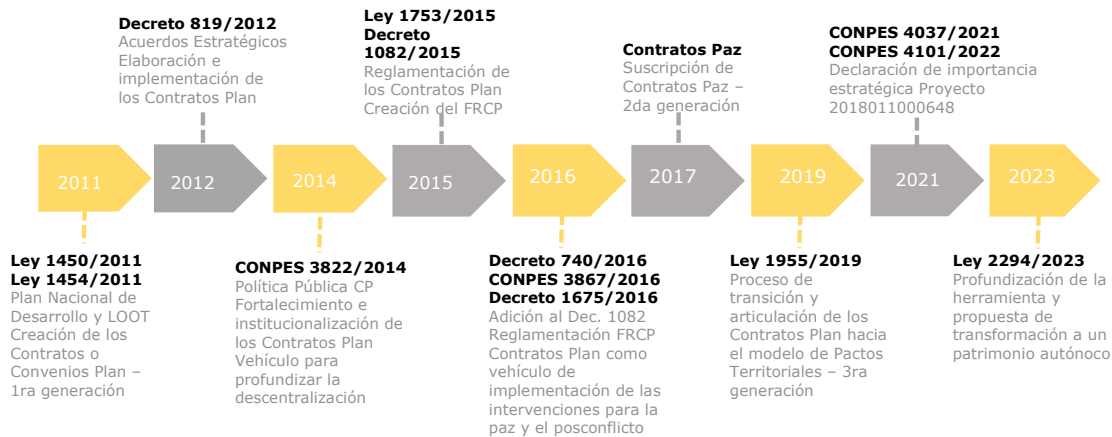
Decreto 819/2012
Acuerdos Estratégicos
Elaboración e implementación de los Contratos Plan

Ley 1753/2015
Decreto 1082/2015
Reglamentación de los Contratos Plan
Creación del FRCP

Contratos Paz
Suscripción de Contratos Paz – 2da generación

CONPES 4037/2021
CONPES 4101/2022
Declaración de importancia estratégica Proyecto 2018011000648

2011

2012

2014

2015

2016

2017

2019

2021

2023

Ley 1450/2011
Ley 1454/2011
Plan Nacional de Desarrollo y LOOT
Creación de los Contratos o Convenios Plan – 1ra generación

CONPES 3822/2014
Política Pública CP
Fortalecimiento e institucionalización de los Contratos Plan
Vehículo para profundizar la descentralización

Decreto 740/2016
CONPES 3867/2016
Decreto 1675/2016
Adición al Dec. 1082
Reglamentación FRCP
Contratos Plan como vehículo de implementación de las intervenciones para la paz y el posconflicto

Ley 1955/2019
Proceso de transición y articulación de los Contratos Plan hacia el modelo de Pactos Territoriales – 3ra generación

Ley 2294/2023
Profundización de la herramienta y propuesta de transformación a un patrimonio autónoco